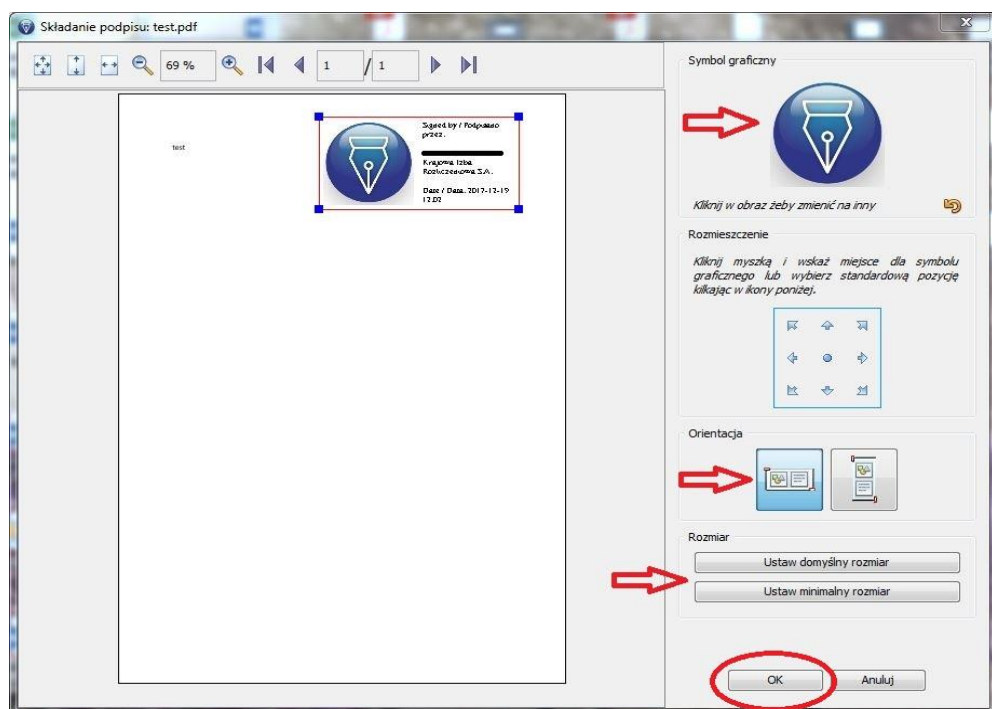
Składanie podpisu: test.pdf

69 %

1 / 1

test

Signed by / Podpisano przez:

Krajowa Izba Rozliczeniowa S.A.

Date / Data: 2017-12-19 12:02

Symbol graficzny

Kliknij w obraz żeby zmienić na inny

Rozmieszczenie

Kliknij myszką i wskaż miejsce dla symbolu graficznego lub wybierz standardową pozycję kilkając w ikony poniżej.

Orientacja

Rozmiar

Ustaw domyślny rozmiar

Ustaw minimalny rozmiar

OK

Anuluj